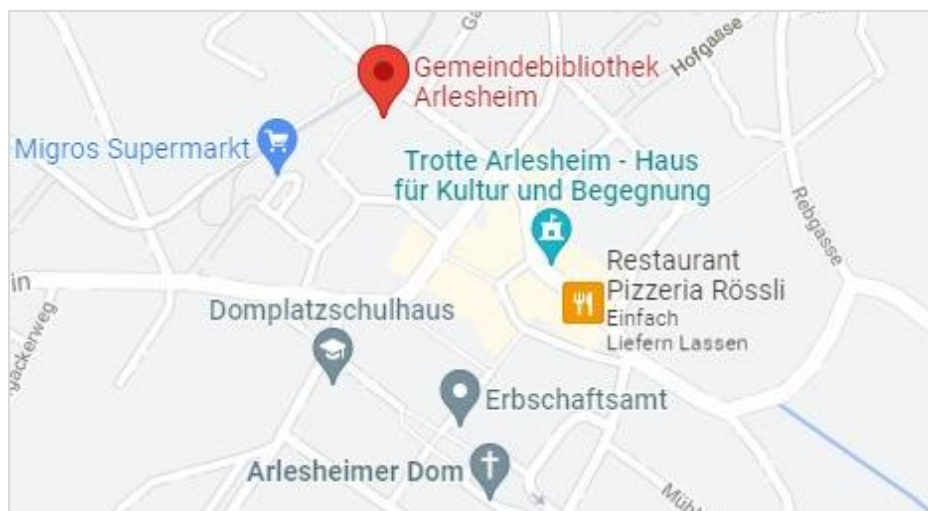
Gemeindebibliothek Arlesheim

Hofgasse

Migros Supermarkt

Trotte Arlesheim - Haus für Kultur und Begegnung

Rebgasse

Restaurant Pizzeria Rössli
Einfach Liefern Lassen

in

Domplatzschulhaus

ackerweg

Erbschaftsamt

Arlesheimer Dom

Müh